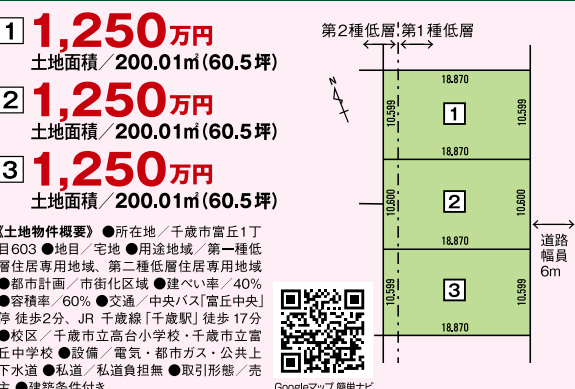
1 1,250万円
土地面積／200.01㎡(60.5坪)

2 1,250万円
土地面積／200.01㎡(60.5坪)

3 1,250万円
土地面積／200.01㎡(60.5坪)

《土地物件概要》●所在地／千歳市富丘1丁目603 ●地目／宅地 ●用途地域／第一種低層住居専用地域、第二種低層住居専用地域 ●都市計画／市街化区域 ●建ぺい率／40% ●容積率／60% ●交通／中央バス「富丘中央」停 徒歩2分、JR 千歳線「千歳駅」徒歩17分 ●校区／千歳市立高台小学校・千歳市立富丘中学校 ●設備／電気・都市ガス・公共上下水道 ●私道／私道負担無 ●取引形態／売主 ●建築条件付き

第2種低層 第1種低層

N

18.870
10.599
1
10.599
18.870
10.600
2
10.600
18.870
10.599
3
10.599
18.870

道路幅員6m

Googleマップ 簡単ナビ